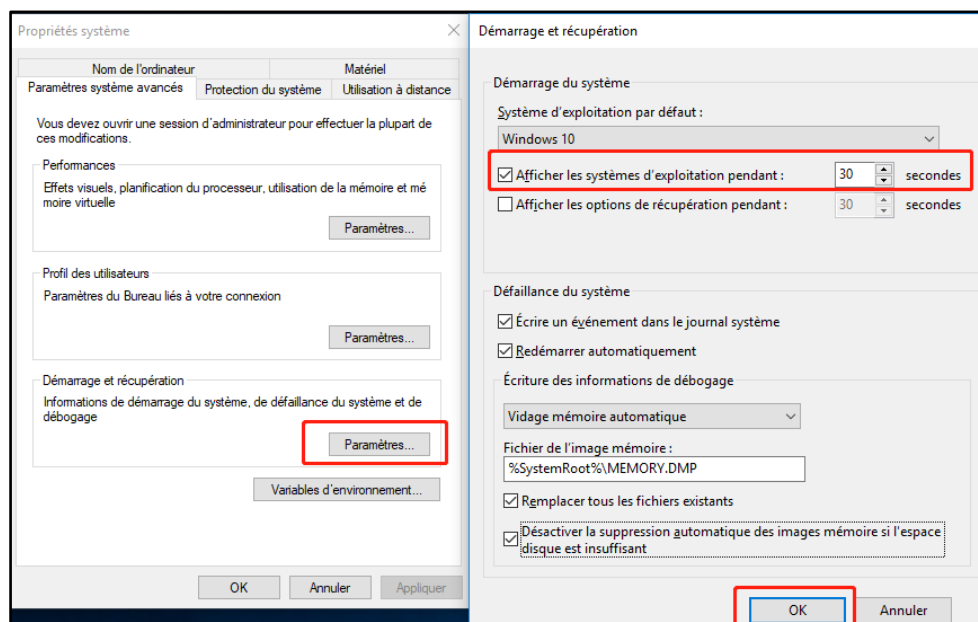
Propriétés système

Nom de l'ordinateur
Matériel
Paramètres système avancés
Protection du système
Utilisation à distance

Vous devez ouvrir une session d'administrateur pour effectuer la plupart de ces modifications.

Performances
Effets visuels, planification du processeur, utilisation de la mémoire et mémoire virtuelle
Paramètres...

Profil des utilisateurs
Paramètres du Bureau liés à votre connexion
Paramètres...

Démarrage et récupération
Informations de démarrage du système, de défaillance du système et de débogage
Paramètres...

Variables d'environnement...

OK
Annuler
Appliquer

Démarrage et récupération

Démarrage du système
Système d'exploitation par défaut :
Windows 10
Afficher les systèmes d'exploitation pendant : 30 secondes
Afficher les options de récupération pendant : 30 secondes

Défaillance du système
Écrire un événement dans le journal système
Redémarrer automatiquement
Écriture des informations de débogage
Vidage mémoire automatique
Fichier de l'image mémoire :
%SystemRoot%\MEMORY.DMP
Remplacer tous les fichiers existants
Désactiver la suppression automatique des images mémoire si l'espace disque est insuffisant

OK
Annuler